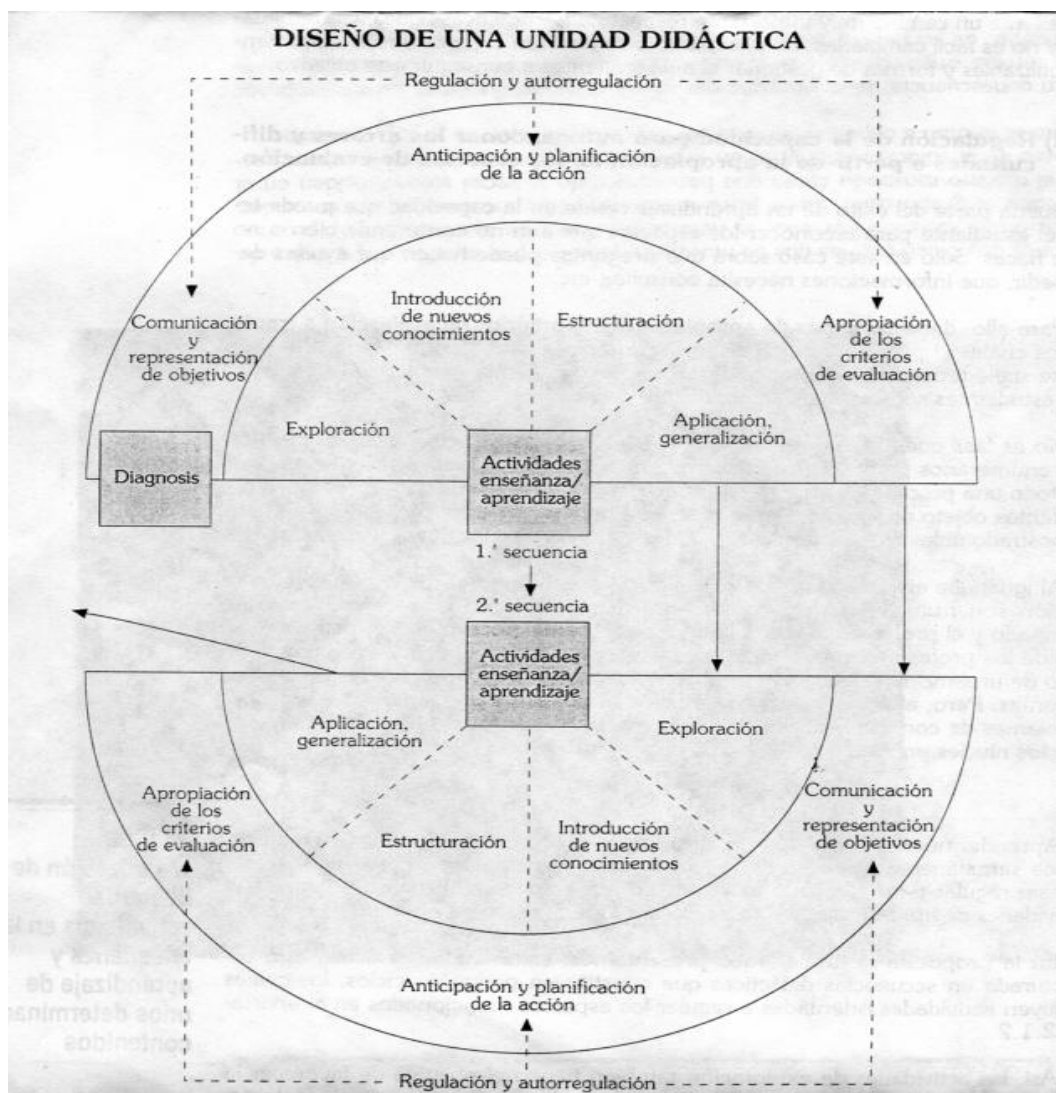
DISEÑO DE UNA UNIDAD DIDÁCTICA

Regulación y autorregulación

Anticipación y planificación de la acción

Comunicación y representación de objetivos

Introducción de nuevos conocimientos

Estructuración

Apropiación de los criterios de evaluación

Exploración

Aplicación, generalización

Diagnosis

Actividades enseñanza/ aprendizaje

1.ª secuencia

2.ª secuencia

Actividades enseñanza/ aprendizaje

Aplicación, generalización

Exploración

Apropiación de los criterios de evaluación

Comunicación y representación de objetivos

Estructuración

Introducción de nuevos conocimientos

Anticipación y planificación de la acción

Regulación y autorregulación